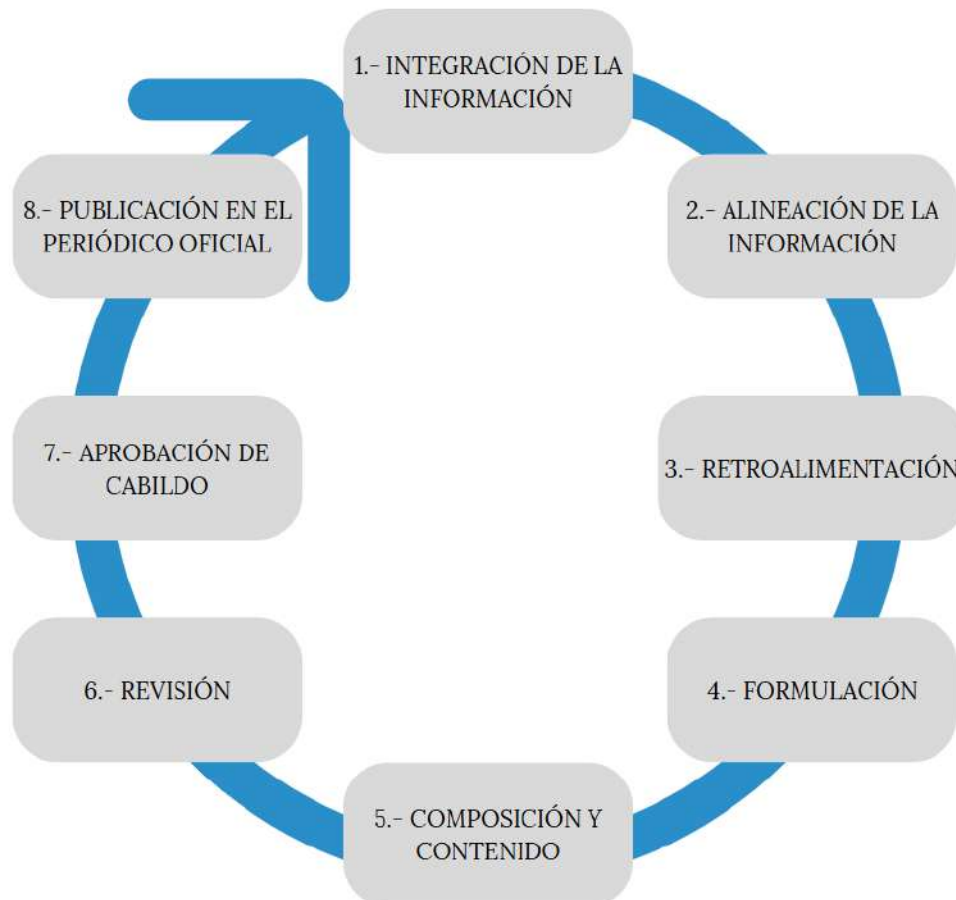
1.- INTEGRACIÓN DE LA INFORMACIÓN

2.- ALINEACIÓN DE LA INFORMACIÓN

3.- RETROALIMENTACIÓN

4.- FORMULACIÓN

5.- COMPOSICIÓN Y CONTENIDO

6.- REVISIÓN

7.- APROBACIÓN DE CABILDO

8.- PUBLICACIÓN EN EL PERIÓDICO OFICIAL